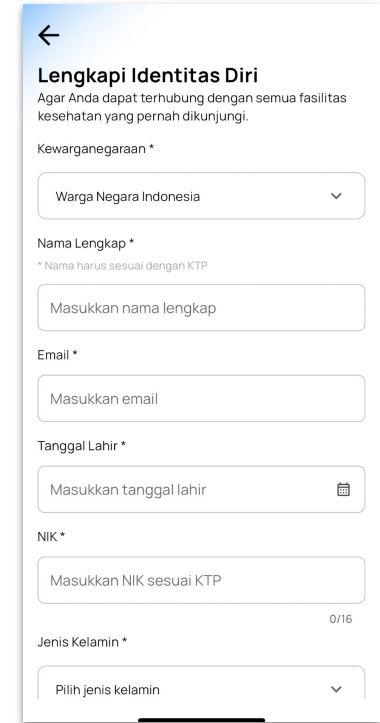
←

Lengkapi Identitas Diri

Agar Anda dapat terhubung dengan semua fasilitas kesehatan yang pernah dikunjungi.

Kewarganegaraan *

Warga Negara Indonesia

Nama Lengkap *

* Nama harus sesuai dengan KTP

Masukkan nama lengkap

Email *

Masukkan email

Tanggal Lahir *

Masukkan tanggal lahir

NIK *

Masukkan NIK sesuai KTP

0/16

Jenis Kelamin *

Pilih jenis kelamin